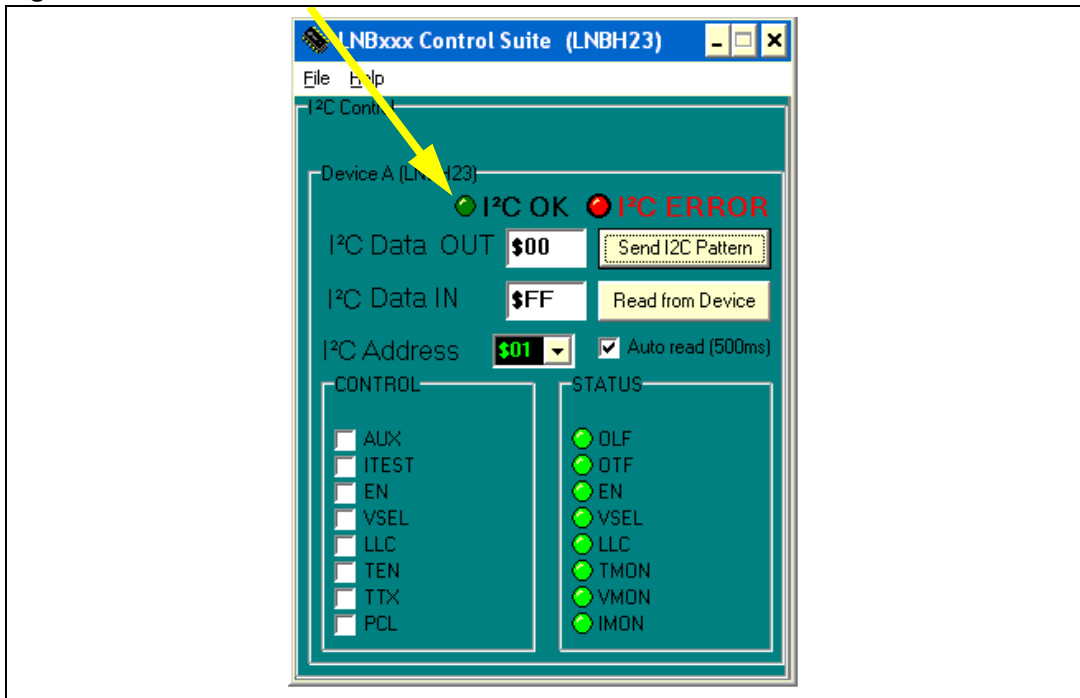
LNBxxx Control Suite (LNBH23)

File Help

I²C Control

Device A (LN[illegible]H23)

I²C OK I²C ERROR

I²C Data OUT $00 Send I2C Pattern

I²C Data IN $FF Read from Device

I²C Address $01 Auto read (500ms)

CONTROL

AUX
ITEST
EN
VSEL
LLC
TEN
TTX
PCL

STATUS

OLF
OTF
EN
VSEL
LLC
TMON
VMON
IMON